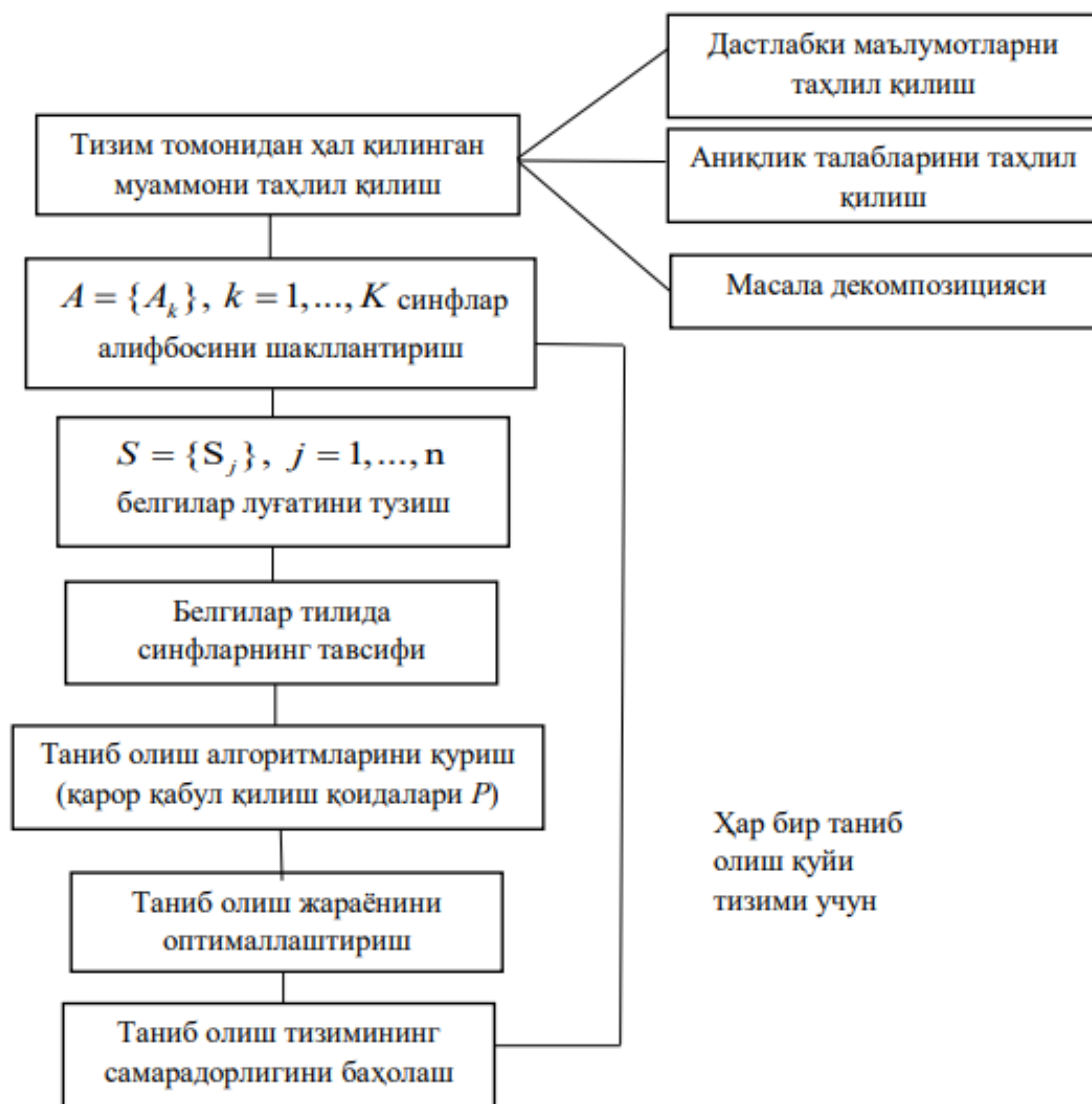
Тизим томонидан ҳал қилинган муаммони таҳлил қилиш

Дастлабки маълумотларни таҳлил қилиш

Аниқлик талабларини таҳлил қилиш

Масала декомпозицияси

$A = \{A_k\},\ k = 1, \ldots, K$ синфлар алифбосини шакллантириш

$S = \{S_j\},\ j = 1, \ldots, n$ белгилар луғатини тузиш

Белгилар тилида синфларнинг тавсифи

Таниб олиш алгоритмларини қуриш (қарор қабул қилиш қоидалари $P$)

Ҳар бир таниб олиш қуйи тизими учун

Таниб олиш жараёнини оптималлаштириш

Таниб олиш тизимининг самарадорлигини баҳолаш